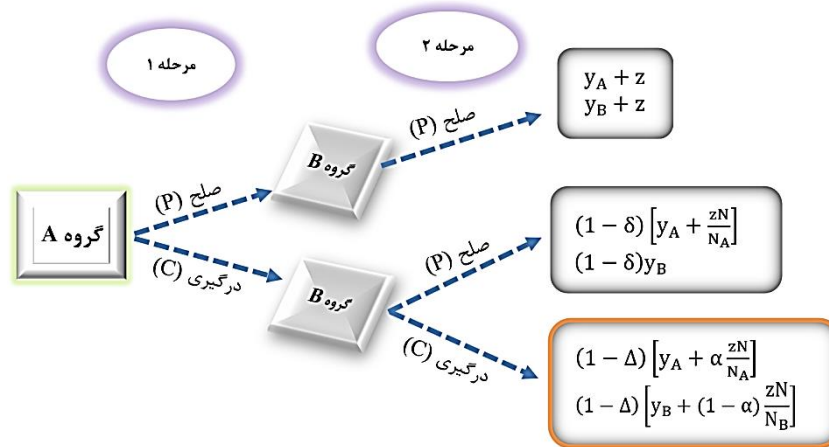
مرحله ۱

مرحله ۲

گروه A

(P) صلح

(C) درگیری

گروه B

(P) صلح

گروه B

(P) صلح

(C) درگیری

$y_A + z$
$y_B + z$

$(1-\delta)\left[y_A + \frac{zN}{N_A}\right]$
$(1-\delta)y_B$

$(1-\Delta)\left[y_A + \alpha\frac{zN}{N_A}\right]$
$(1-\Delta)\left[y_B + (1-\alpha)\frac{zN}{N_B}\right]$